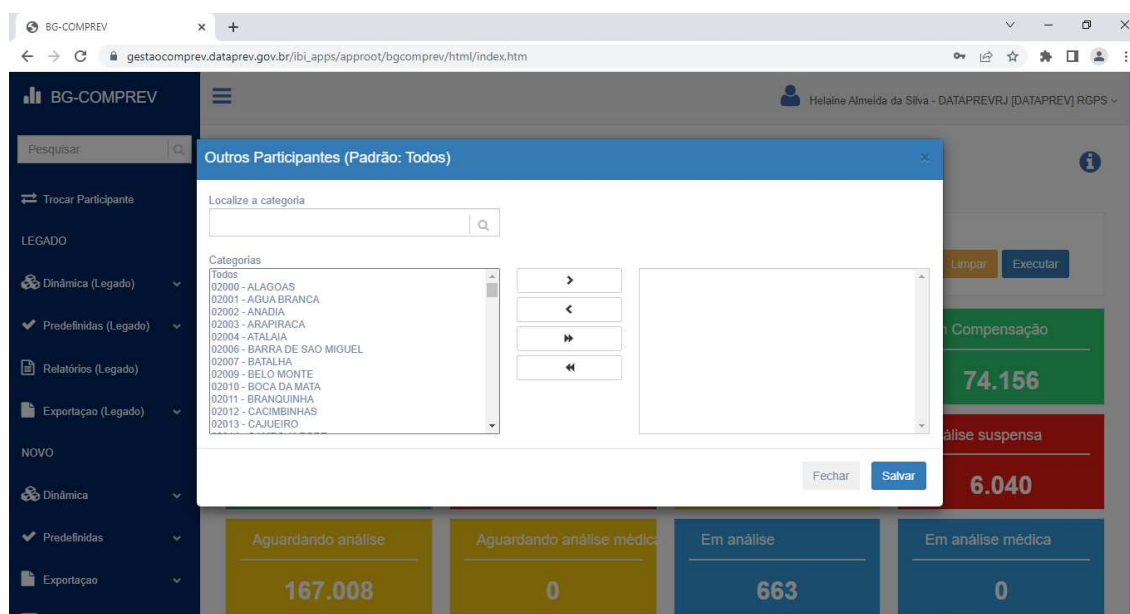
BG-COMPREV
gestaocomprev.dataprev.gov.br/ibi_apps/approot/bgcomprev/html/index.htm

BG-COMPREV
Helaine Almeida da Silva - DATAPREVRJ [DATAPREV] RGPS

Pesquisar
Trocar Participante
LEGADO
Dinâmica (Legado)
Predefinidas (Legado)
Relatórios (Legado)
Exportaçao (Legado)
NOVO
Dinâmica
Predefinidas
Exportaçao

Outros Participantes (Padrão: Todos)
Localize a categoria
Categorias
Todos
02000 - ALAGOAS
02001 - AGUA BRANCA
02002 - ANADIA
02003 - ARAPIRACA
02004 - ATALAIA
02006 - BARRA DE SAO MIGUEL
02007 - BATALHA
02009 - BELO MONTE
02010 - BOCA DA MATA
02011 - BRANQUINHA
02012 - CACIMBINHAS
02013 - CAJUEIRO
Fechar
Salvar

Limpar
Executar
Compensação
74.156
álise suspensa
6.040
Aguardando análise
167.008
Aguardando análise médica
0
Em análise
663
Em análise médica
0